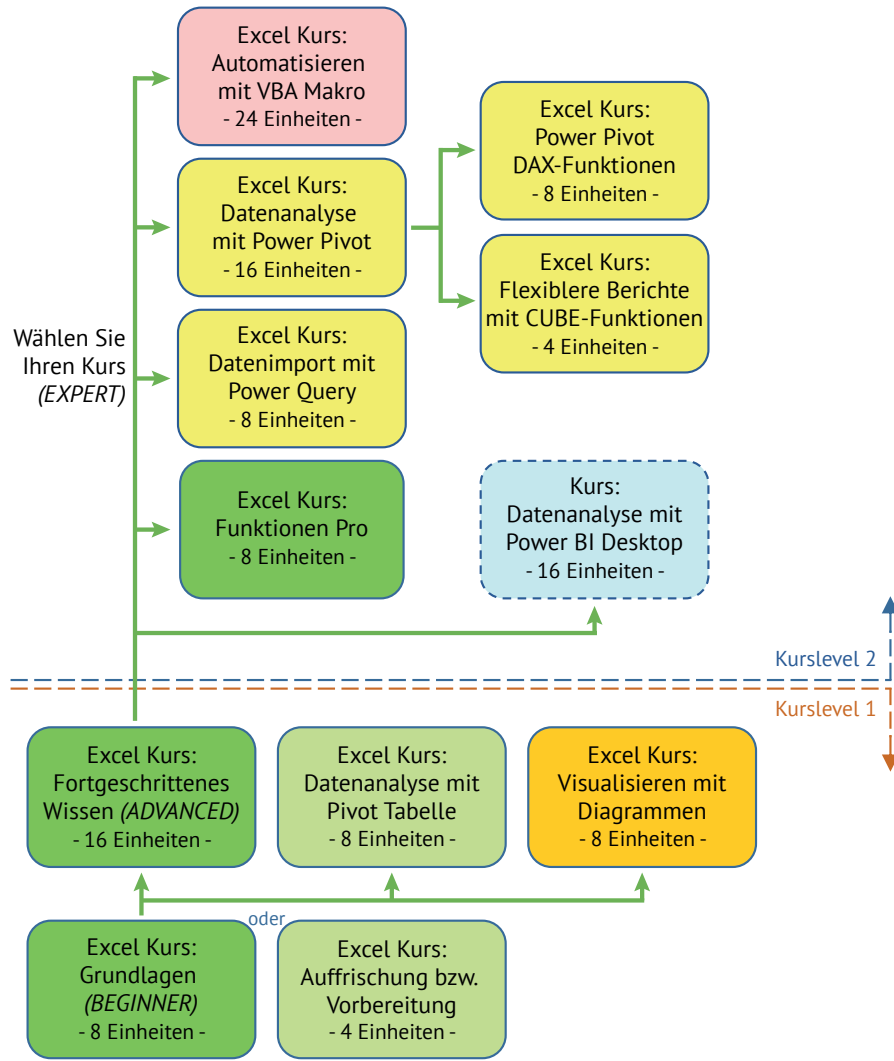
Excel Kurs:
Automatisieren mit VBA Makro
- 24 Einheiten -

Excel Kurs:
Datenanalyse mit Power Pivot
- 16 Einheiten -

Excel Kurs:
Power Pivot DAX-Funktionen
- 8 Einheiten -

Excel Kurs:
Flexiblere Berichte mit CUBE-Funktionen
- 4 Einheiten -

Wählen Sie Ihren Kurs *(EXPERT)*

Excel Kurs:
Datenimport mit Power Query
- 8 Einheiten -

Excel Kurs:
Funktionen Pro
- 8 Einheiten -

Kurs:
Datenanalyse mit Power BI Desktop
- 16 Einheiten -

Kurslevel 2

Kurslevel 1

Excel Kurs:
Fortgeschrittenes Wissen *(ADVANCED)*
- 16 Einheiten -

Excel Kurs:
Datenanalyse mit Pivot Tabelle
- 8 Einheiten -

Excel Kurs:
Visualisieren mit Diagrammen
- 8 Einheiten -

oder

Excel Kurs:
Grundlagen
*(BEGINNER)*
- 8 Einheiten -

Excel Kurs:
Auffrischung bzw. Vorbereitung
- 4 Einheiten -